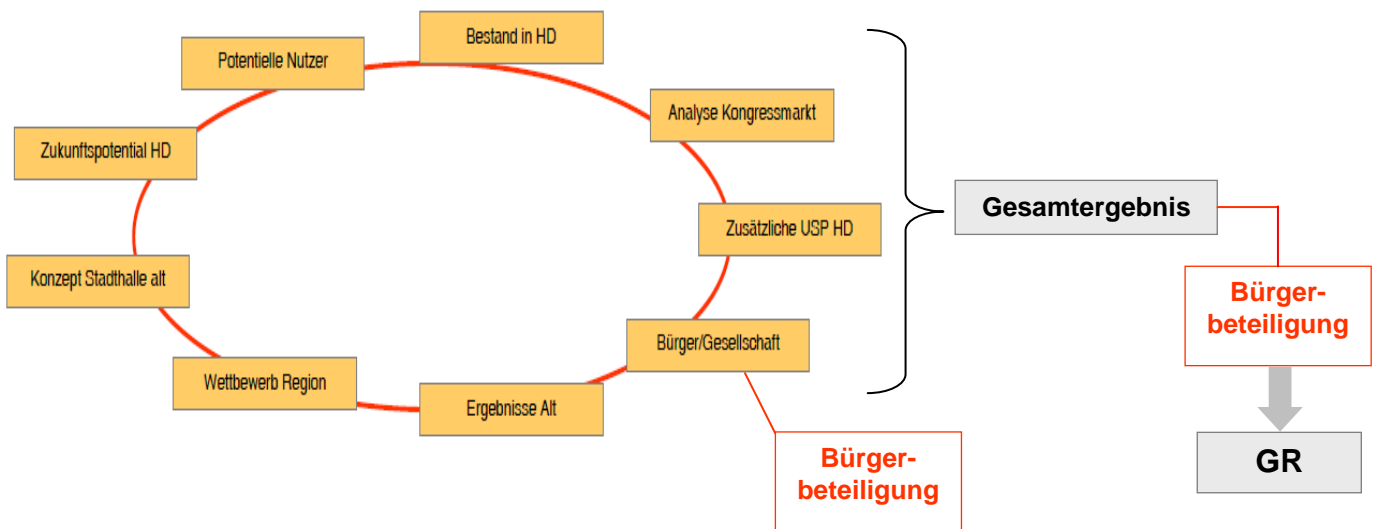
Bestand in HD

Potentielle Nutzer

Analyse Kongressmarkt

Zukunftspotential HD

Zusätzliche USP HD

Konzept Stadthalle alt

Bürger/Gesellschaft

Wettbewerb Region

Ergebnisse Alt

Gesamtergebnis

Bürgerbeteiligung

Bürgerbeteiligung

GR